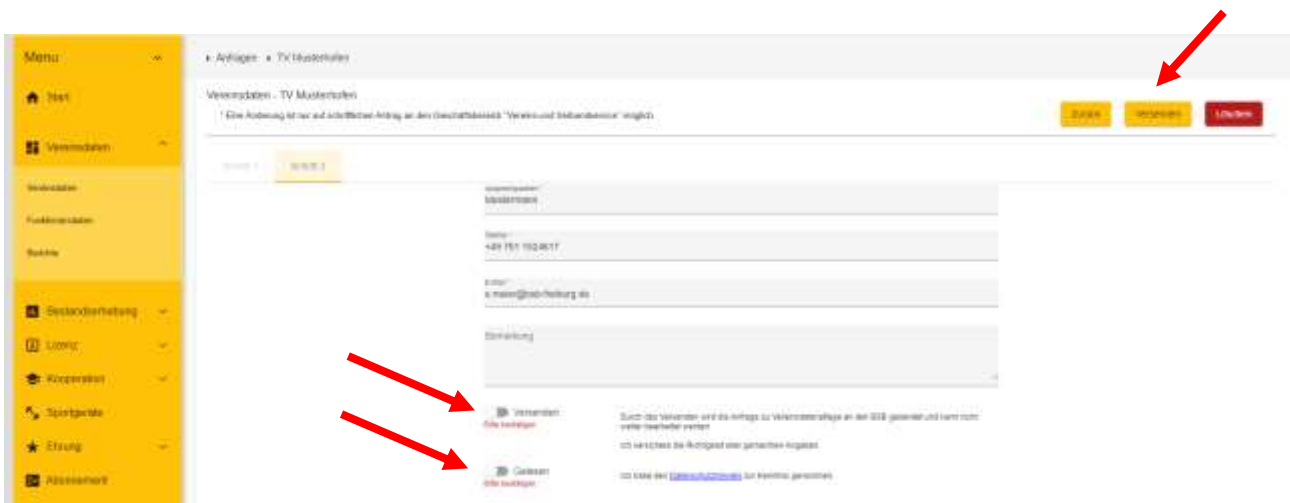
Menu

Start

Vereinsdaten

Vereinsdaten

Funktionärsdaten

Statistik

Bestandserhebung

Lizenz

Kooperation

Sportgeräte

Ehrung

Abonnement

▸ Anfragen ▸ TV Musterhofen

Vereinsdaten - TV Musterhofen

* Eine Änderung ist nur auf schriftlichen Antrag an den Geschäftsbereich "Vereins und Verbandsservice" möglich.

Zurück

Versenden

Löschen

Schritt 1

Schritt 2

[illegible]
Mustermann

Telefon
+49 761 1524617

E-Mail
s.maier@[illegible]-freiburg.de

Bemerkung

Versenden
Bitte bestätigen

Durch das Versenden wird die Anfrage zu Vereinsdatenpflege an den BSB gesendet und kann nicht weiter bearbeitet werden.

Ich versichere die Richtigkeit aller gemachten Angaben.

Gelesen
Bitte bestätigen

Ich habe den Datenschutzhinweis zur Kenntnis genommen.